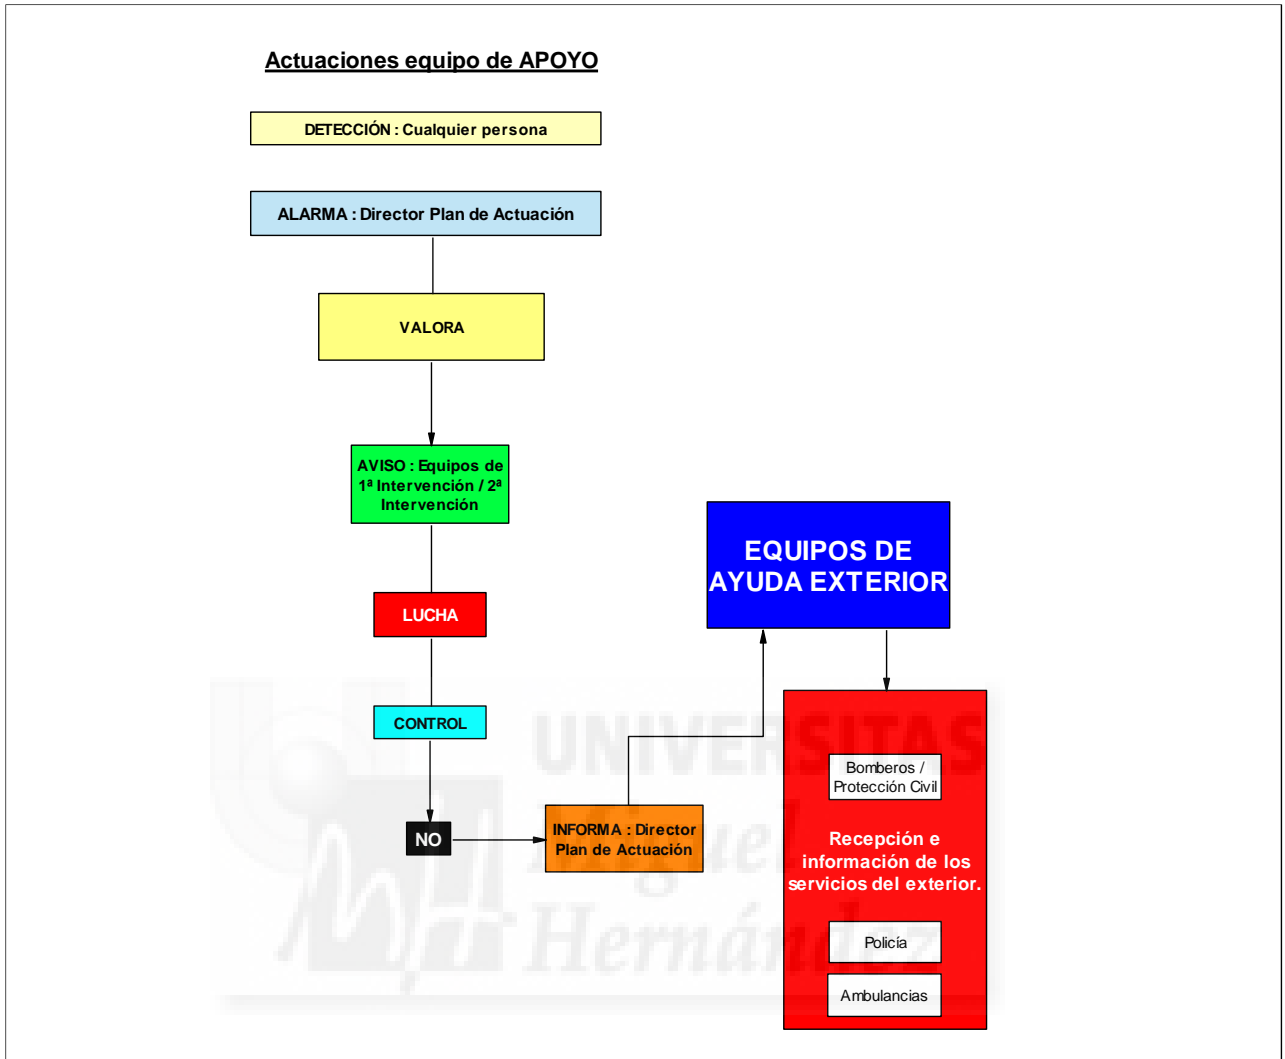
Actuaciones equipo de APOYO

DETECCIÓN : Cualquier persona

ALARMA : Director Plan de Actuación

VALORA

AVISO : Equipos de 1ª Intervención / 2ª Intervención

LUCHA

CONTROL

NO

INFORMA : Director Plan de Actuación

EQUIPOS DE AYUDA EXTERIOR

Bomberos / Protección Civil

Recepción e información de los servicios del exterior.

Policía

Ambulancias

UNIVERSITAS Miguel Hernández